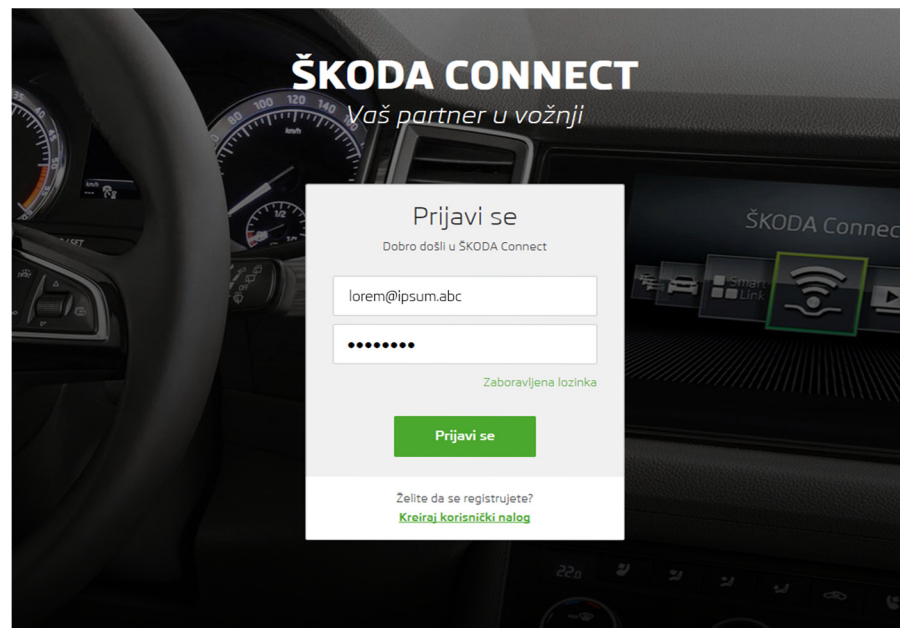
ŠKODA CONNECT
Vaš partner u vožnji

Prijavi se
Dobro došli u ŠKODA Connect

lorem@ipsum.abc
••••••••

Zaboravljena lozinka

Prijavi se

Želite da se registrujete?
Kreiraj korisnički nalog

ŠKODA Connec

Smart Link

100 120 140
80
km/h
1/2
SET
22.0